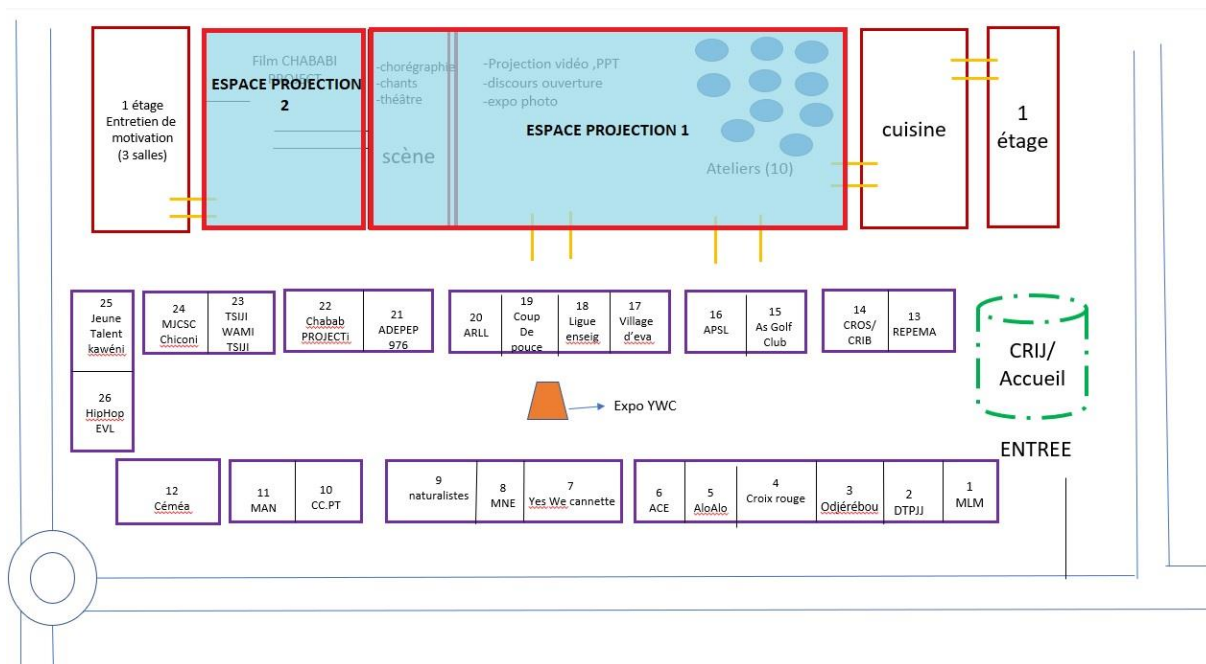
1 étage
Entretien de motivation
(3 salles)

Film CHABABI PROJECT
ESPACE PROJECTION 2

-chorégraphie
-chants
-théâtre
scène

-Projection vidéo ,PPT
-discours ouverture
-expo photo
ESPACE PROJECTION 1
Ateliers (10)

cuisine

1 étage

25 Jeune Talent kawéni

26 HipHop EVL

24 MJCSC Chiconi

23 TSIJI WAMI TSIJI

22 Chabab PROJECTI

21 ADEPEP 976

20 ARLL

19 Coup De pouce

18 Ligue enseig

17 Village d'eva

16 APSL

15 As Golf Club

14 CROS/ CRIB

13 REPEMA

CRIJ/ Accueil

Expo YWC

ENTREE

12 Céméa

11 MAN

10 CC.PT

9 naturalistes

8 MNE

7 Yes We cannette

6 ACE

5 AloAlo

4 Croix rouge

3 Odjérébou

2 DTPJJ

1 MLM